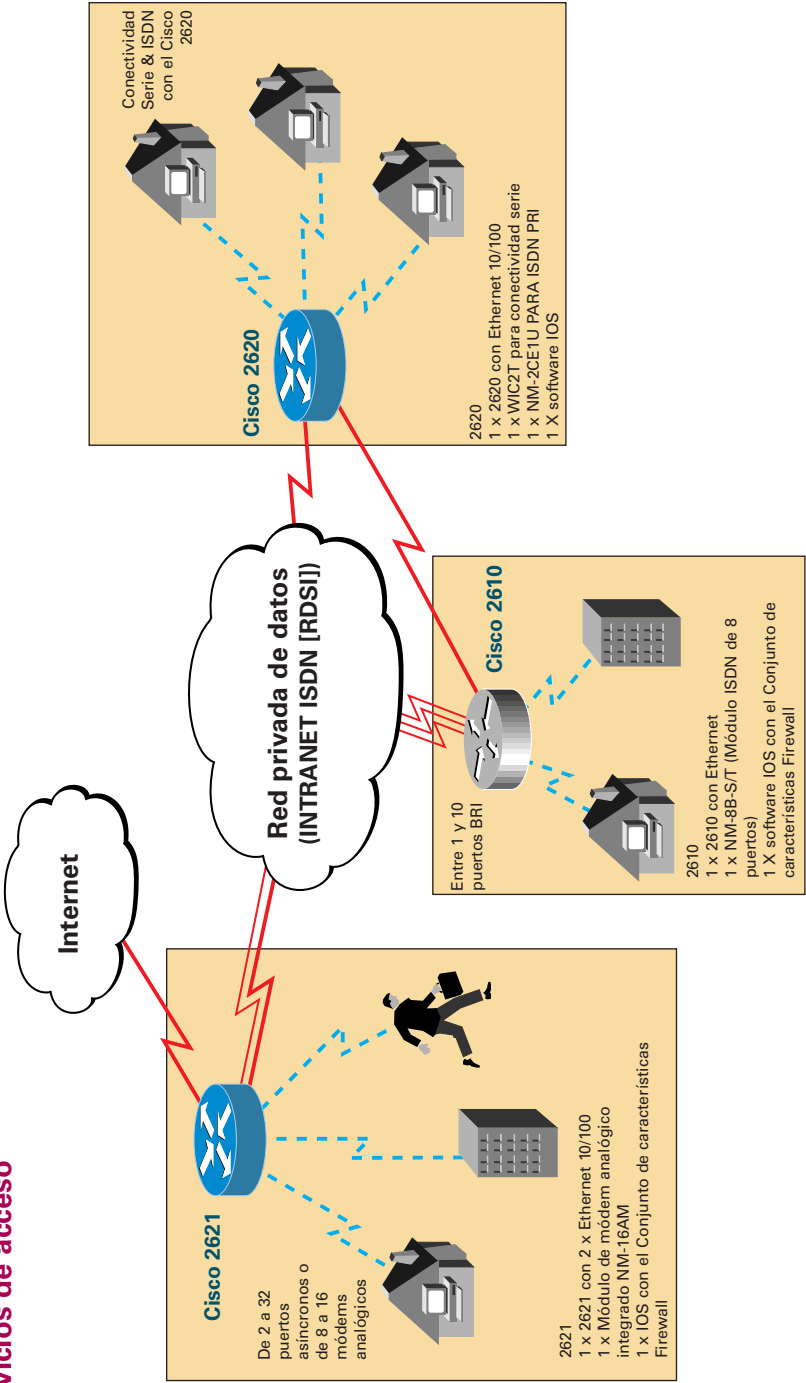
vicios de acceso

Conectividad Serie & ISDN con el Cisco 2620

Cisco 2620

2620
1 x 2620 con Ethernet 10/100
1 x WIC2T para conectividad serie
1 x NM-2CE1U PARA ISDN PRI
1 X software IOS

Red privada de datos (INTRANET ISDN [RDSI])

Cisco 2610

Entre 1 y 10 puertos BRI

2610
1 x 2610 con Ethernet
1 x NM-8B-S/T (Módulo ISDN de 8 puertos)
1 X software IOS con el Conjunto de características Firewall

Internet

Cisco 2621

De 2 a 32 puertos asíncronos o de 8 a 16 módems analógicos

2621
1 x 2621 con 2 x Ethernet 10/100
1 x Módulo de módem analógico integrado NM-16AM
1 x IOS con el Conjunto de características Firewall